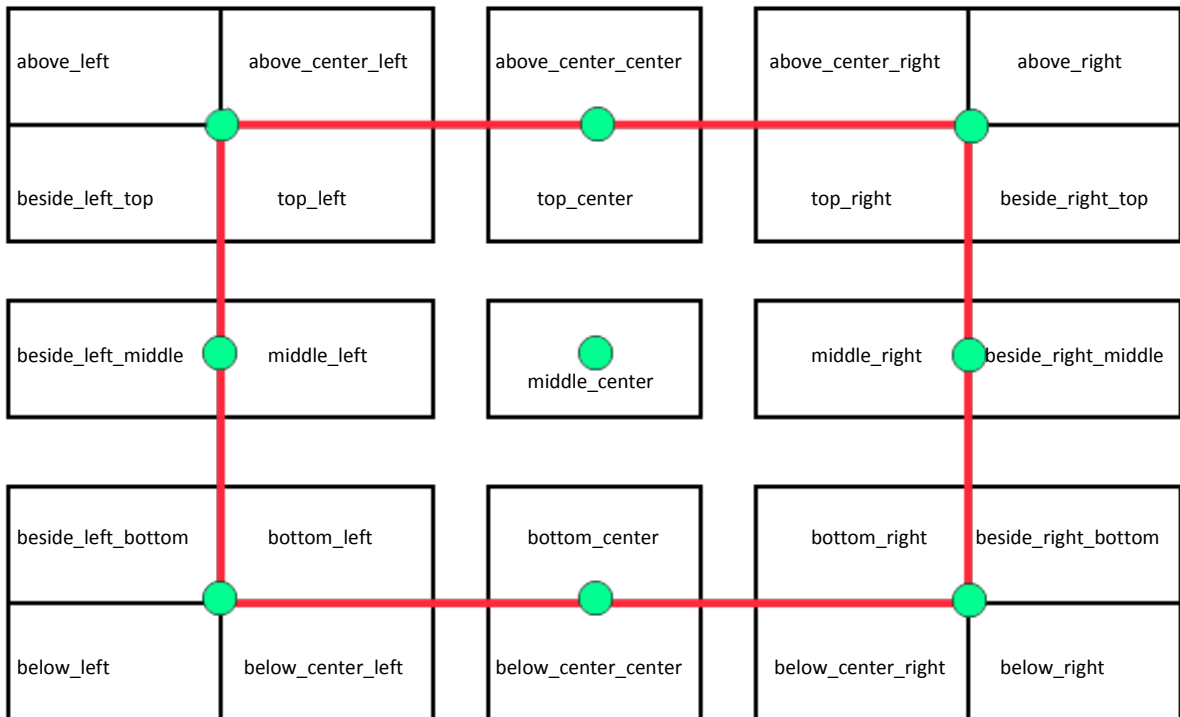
above_left
above_center_left
above_center_center
above_center_right
above_right

beside_left_top
top_left
top_center
top_right
beside_right_top

beside_left_middle
middle_left
middle_center
middle_right
beside_right_middle

beside_left_bottom
bottom_left
bottom_center
bottom_right
beside_right_bottom

below_left
below_center_left
below_center_center
below_center_right
below_right